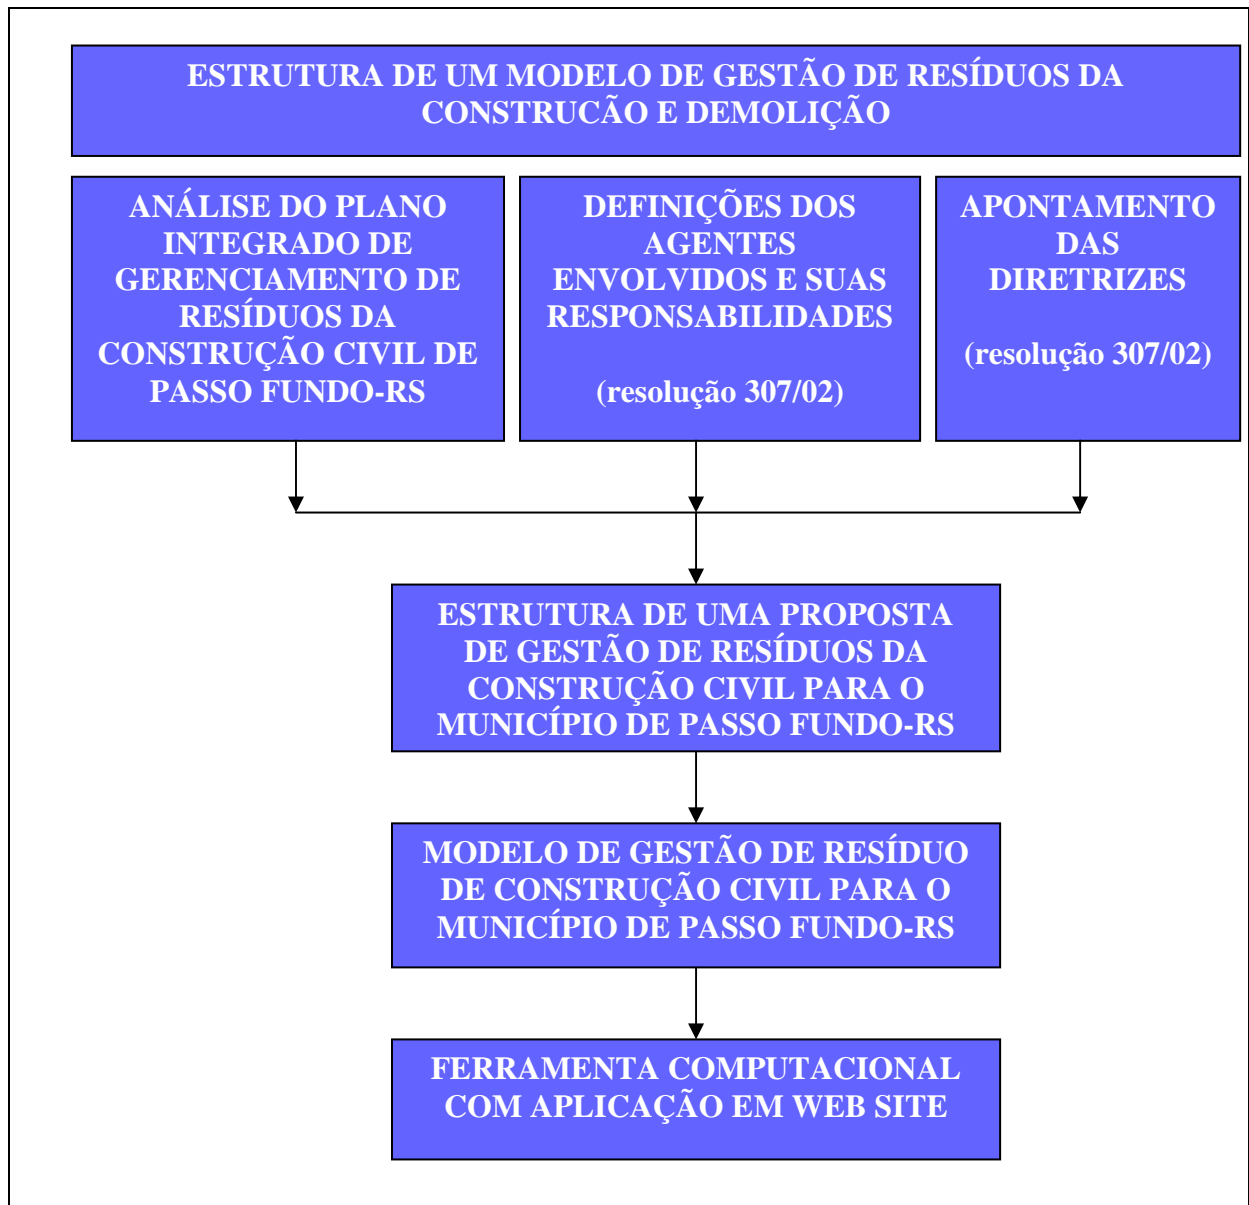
ESTRUTURA DE UM MODELO DE GESTÃO DE RESÍDUOS DA CONSTRUCÃO E DEMOLIÇÃO

ANÁLISE DO PLANO INTEGRADO DE GERENCIAMENTO DE RESÍDUOS DA CONSTRUÇÃO CIVIL DE PASSO FUNDO-RS

DEFINIÇÕES DOS AGENTES ENVOLVIDOS E SUAS RESPONSABILIDADES

(resolução 307/02)

APONTAMENTO DAS DIRETRIZES

(resolução 307/02)

ESTRUTURA DE UMA PROPOSTA DE GESTÃO DE RESÍDUOS DA CONSTRUÇÃO CIVIL PARA O MUNICÍPIO DE PASSO FUNDO-RS

MODELO DE GESTÃO DE RESÍDUO DE CONSTRUÇÃO CIVIL PARA O MUNICÍPIO DE PASSO FUNDO-RS

FERRAMENTA COMPUTACIONAL COM APLICAÇÃO EM WEB SITE